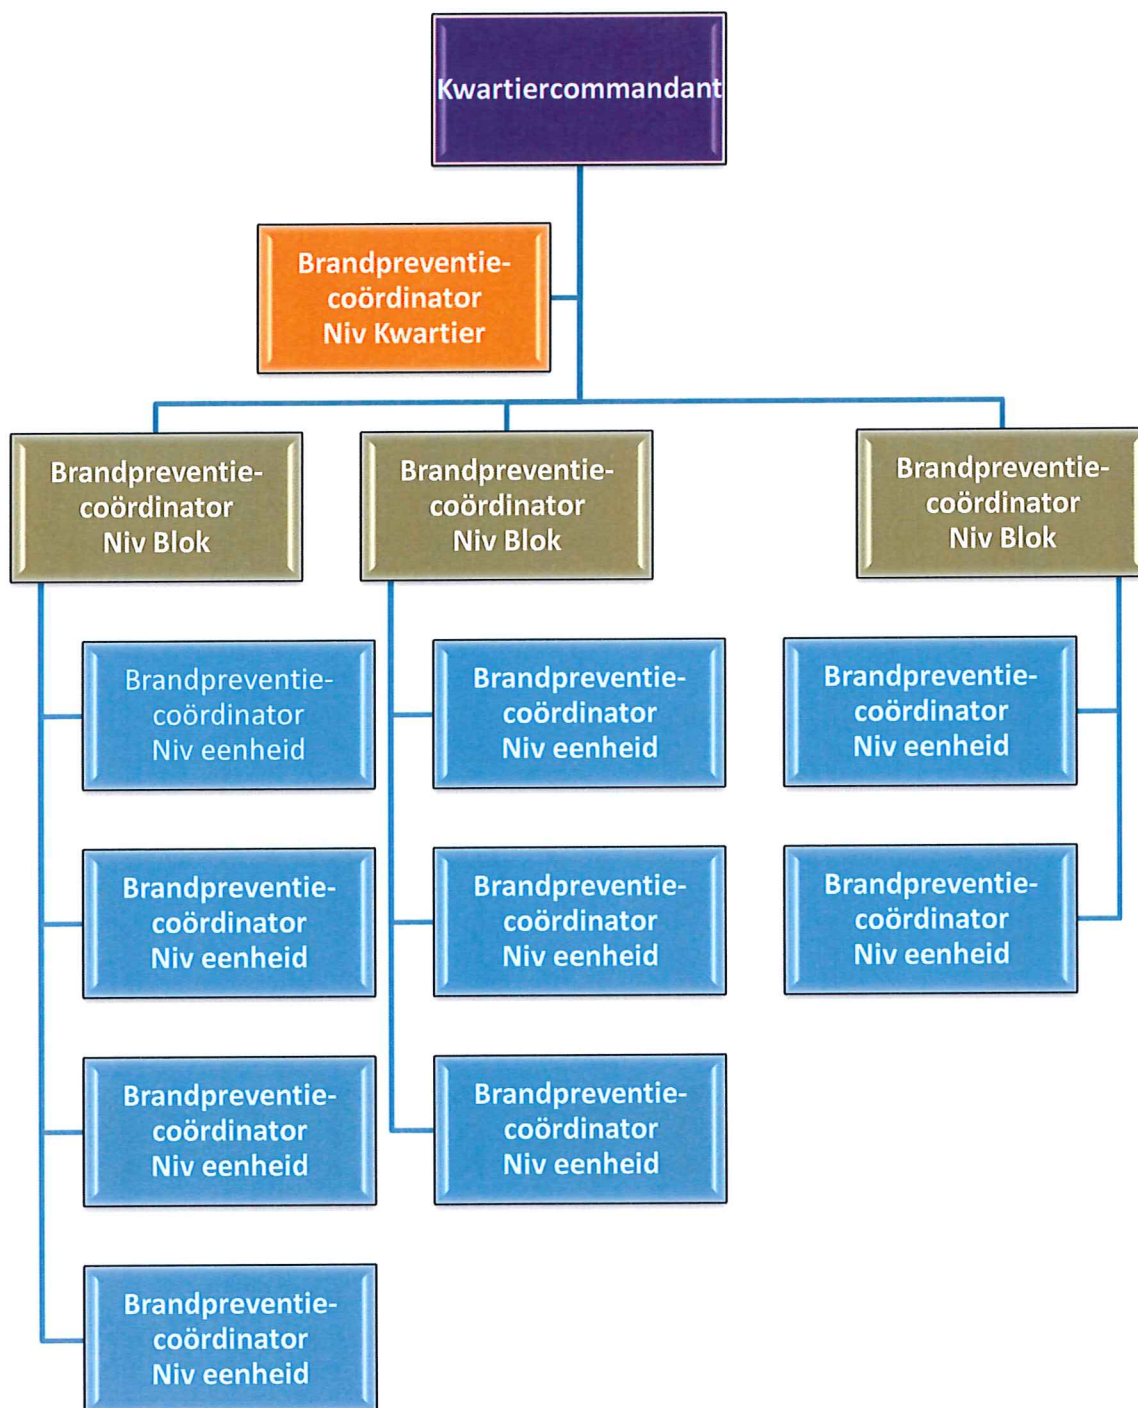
Kwartiercommandant

Brandpreventie-coördinator Niv Kwartier

Brandpreventie-coördinator Niv Blok

Brandpreventie-coördinator Niv Blok

Brandpreventie-coördinator Niv Blok

Brandpreventie-coördinator Niv eenheid

Brandpreventie-coördinator Niv eenheid

Brandpreventie-coördinator Niv eenheid

Brandpreventie-coördinator Niv eenheid

Brandpreventie-coördinator Niv eenheid

Brandpreventie-coördinator Niv eenheid

Brandpreventie-coördinator Niv eenheid

Brandpreventie-coördinator Niv eenheid

Brandpreventie-coördinator Niv eenheid